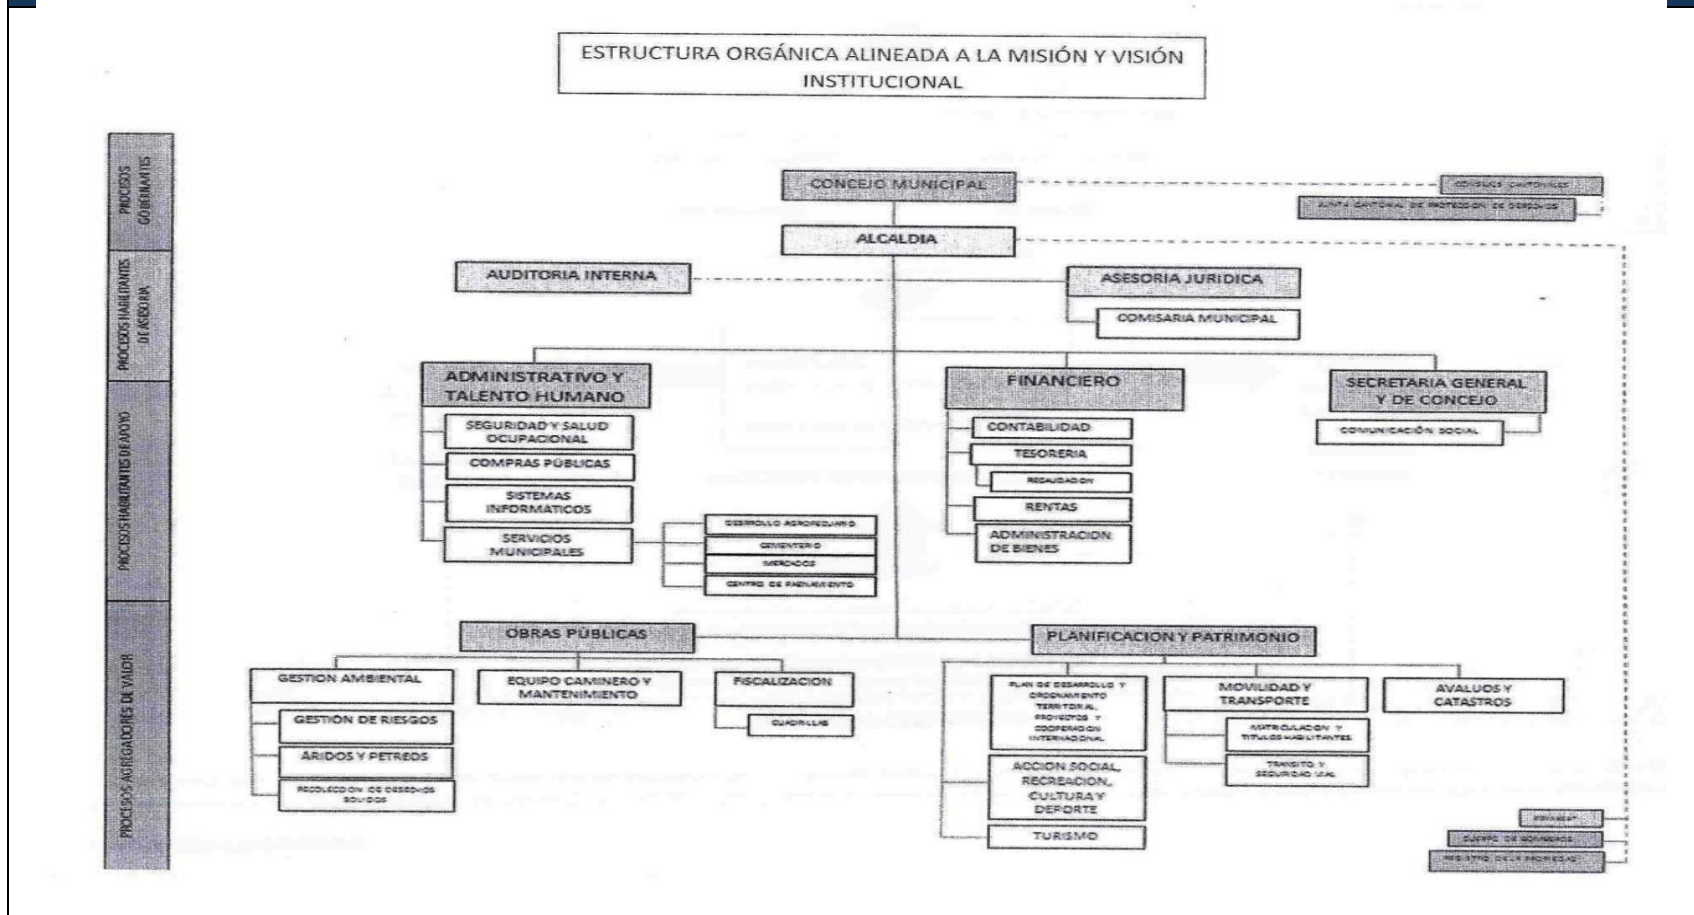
ESTRUCTURA ORGÁNICA ALINEADA A LA MISIÓN Y VISIÓN INSTITUCIONAL

PROCESOS GOBERNANTES

PROCESOS HABILITANTES DE ASESORIA

PROCESOS HABILITANTES DE APOYO

PROCESOS AGREGADORES DE VALOR

CONCEJO MUNICIPAL

CONSEJOS CANTONALES

JUNTA CANTONAL DE PROTECCION DE DERECHOS

ALCALDIA

AUDITORIA INTERNA

ASESORIA JURIDICA

COMISARIA MUNICIPAL

ADMINISTRATIVO Y TALENTO HUMANO

SEGURIDAD Y SALUD OCUPACIONAL

COMPRAS PÚBLICAS

SISTEMAS INFORMATICOS

SERVICIOS MUNICIPALES

DESARROLLO AGROPECUARIO

CEMENTERIO

MERCADOS

CENTRO DE FAENAMIENTO

FINANCIERO

CONTABILIDAD

TESORERIA

RECAUDACION

RENTAS

ADMINISTRACION DE BIENES

SECRETARIA GENERAL Y DE CONCEJO

COMUNICACIÓN SOCIAL

OBRAS PÚBLICAS

GESTION AMBIENTAL

GESTIÓN DE RIESGOS

ÁRIDOS Y PETREOS

RECOLECCION DE DESECHOS SOLIDOS

EQUIPO CAMINERO Y MANTENIMIENTO

FISCALIZACION

CUADRILLAS

PLANIFICACION Y PATRIMONIO

PLAN DE DESARROLLO Y ORDENAMIENTO TERRITORIAL, PROYECTOS Y COOPERACION INTERNACIONAL

ACCION SOCIAL, RECREACION, CULTURA Y DEPORTE

TURISMO

MOVILIDAD Y TRANSPORTE

MATRICULACION Y TITULOS HABILITANTES

TRANSITO Y SEGURIDAD VIAL

AVALUOS Y CATASTROS

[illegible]

CUERPO DE BOMBEROS

REGISTRO DE LA PROPIEDAD